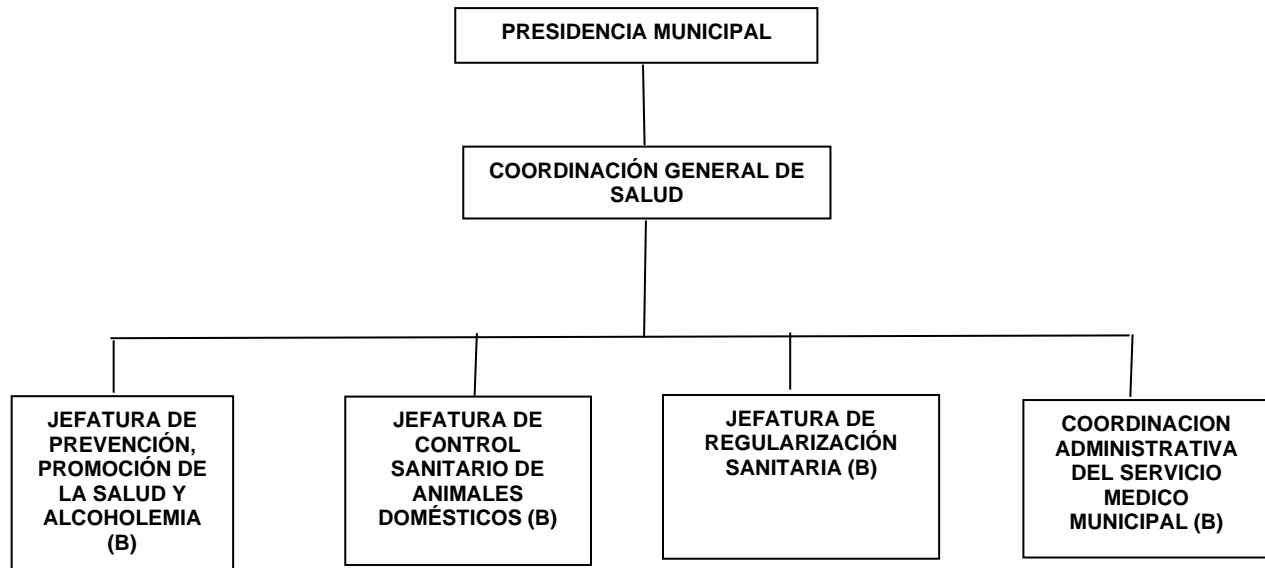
PRESIDENCIA MUNICIPAL

COORDINACIÓN GENERAL DE SALUD

JEFATURA DE PREVENCIÓN, PROMOCIÓN DE LA SALUD Y ALCOHOLEMIA (B)

JEFATURA DE CONTROL SANITARIO DE ANIMALES DOMÉSTICOS (B)

JEFATURA DE REGULARIZACIÓN SANITARIA (B)

COORDINACION ADMINISTRATIVA DEL SERVICIO MEDICO MUNICIPAL (B)